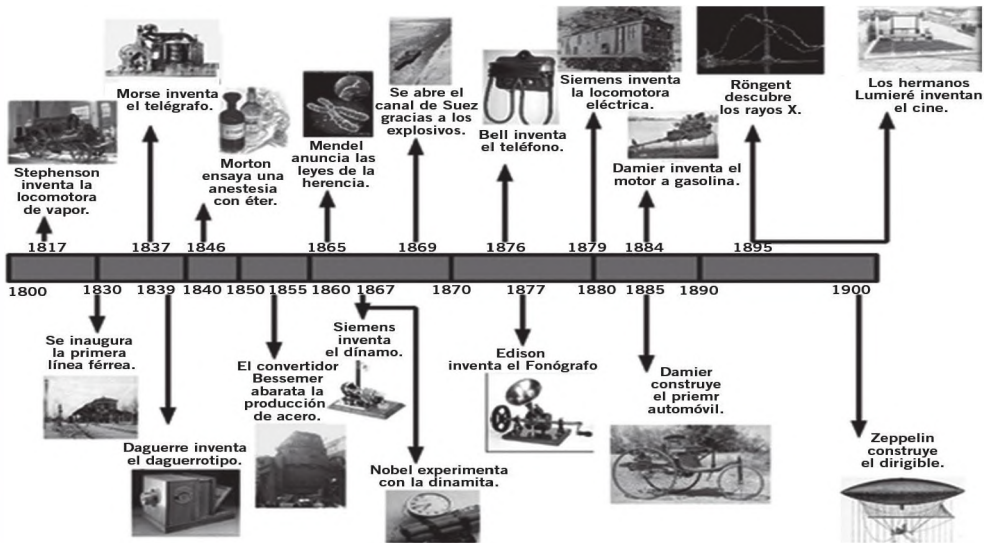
Stephenson inventa la locomotora de vapor.

1817

Morse inventa el telégrafo.

1837

Morton ensaya una anestesia con éter.

1846

Mendel anuncia las leyes de la herencia.

1865

Se abre el canal de Suez gracias a los explosivos.

1869

Bell inventa el teléfono.

1876

Siemens inventa la locomotora eléctrica.

1879

Damier inventa el motor a gasolina.

1884

Röngent descubre los rayos X.

1895

Los hermanos Lumieré inventan el cine.

1800 1830 1839 1840 1850 1855 1860 1867 1870 1877 1880 1885 1890 1900

Se inaugura la primera línea férrea.

Daguerre inventa el daguerrotipo.

El convertidor Bessemer abarata la producción de acero.

Siemens inventa el dínamo.

Nobel experimenta con la dinamita.

Edison inventa el Fonógrafo

Damier construye el priemr automóvil.

Zeppelin construye el dirigible.